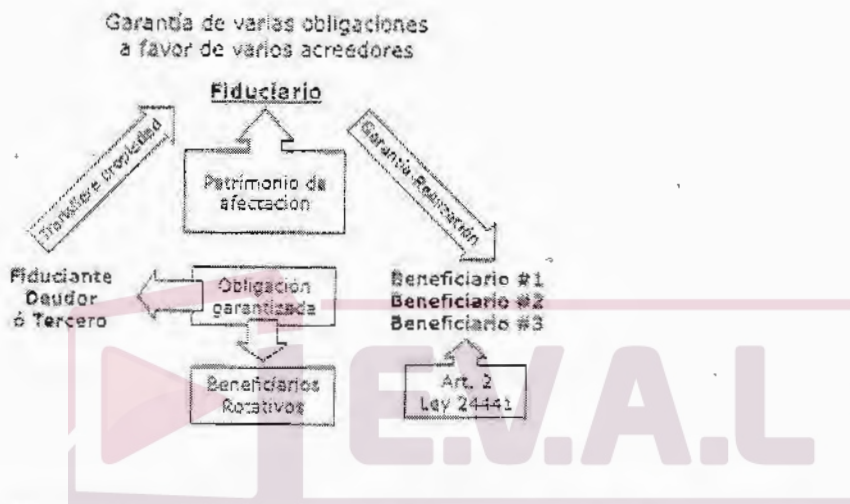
Garantia de varias obligaciones a favor de varios acreedores

Fiduciario

Transfiere propiedad

Garantia Realización

Patrimonio de afectacion

Fiduciante Deudor ó Tercero

Obligación garantizada

Beneficiario #1
Beneficiario #2
Beneficiario #3

Beneficiarios Rotativos

Art. 2 Ley 24441

E.V.A.L